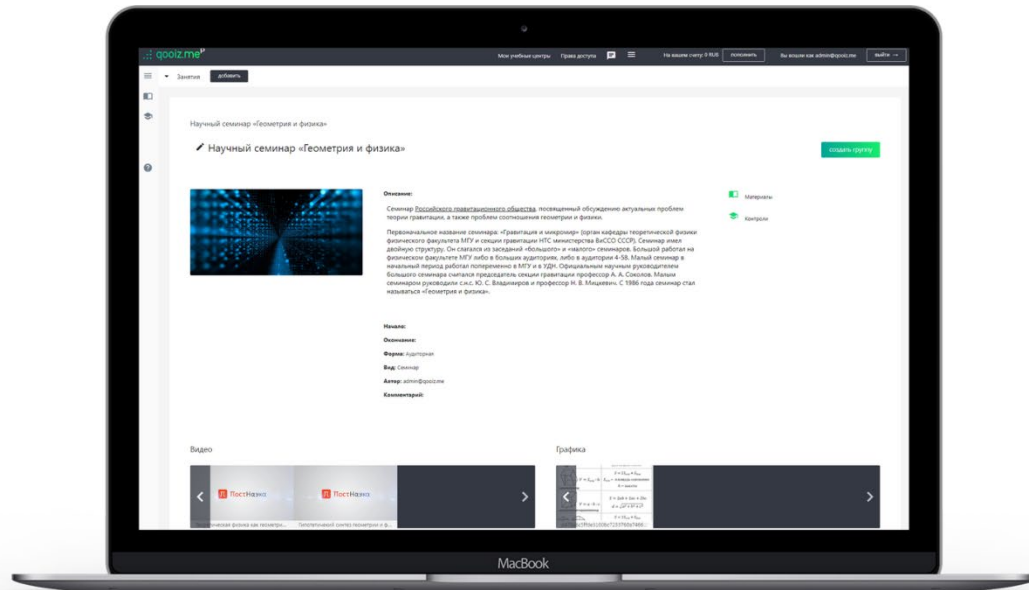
qooiz.me

Мои учебные центры Права доступа На вашем счету: 0 RUS пополнить Вы вошли как admin@qooiz.me выйти

Занятия добавить

Научный семинар «Геометрия и физика»

Научный семинар «Геометрия и физика»

создать группу

Описание:

Семинар Российского гравитационного общества, посвященный обсуждению актуальных проблем теории гравитации, а также проблем соотношения геометрии и физики.

Первоначальное название семинара: «Гравитация и микромир» (орган кафедры теоретической физики физического факультета МГУ и секции гравитации НТС министерства ВиССО СССР). Семинар имел двойную структуру. Он слагался из заседаний «большого» и «малого» семинаров. Большой работал на физическом факультете МГУ либо в больших аудиториях, либо в аудитории 4-58. Малый семинар в начальный период работал попеременно в МГУ и в УДН. Официальным научным руководителем большого семинара считался председатель секции гравитации профессор А. А. Соколов. Малым семинаром руководили с.н.с. Ю. С. Владимиров и профессор Н. В. Мицкевич. С 1986 года семинар стал называться «Геометрия и физика».

Материалы

Контроль

Начало:

Окончание:

Форма: Аудиторная

Вид: Семинар

Автор: admin@qooiz.me

Комментарий:

Видео

ПостНаука

ПостНаука

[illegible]ическая физика как геометрия...

Пятиполосный синтез геометрии и ф...

Графика

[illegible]

MacBook